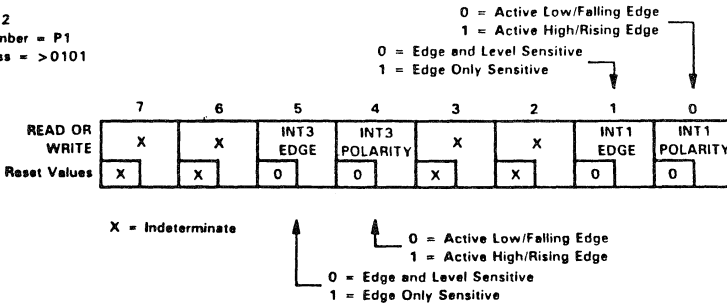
2
nber = P1
ss = >0101

0 = Active Low/Falling Edge
1 = Active High/Rising Edge
0 = Edge and Level Sensitive
1 = Edge Only Sensitive

| | 7 | 6 | 5 | 4 | 3 | 2 | 1 | 0 |
|---|---|---|---|---|---|---|---|---|
| READ OR WRITE | X | X | INT3 EDGE | INT3 POLARITY | X | X | INT1 EDGE | INT1 POLARITY |
| Reset Values | X | X | 0 | 0 | X | X | 0 | 0 |

X = Indeterminate

0 = Active Low/Falling Edge
1 = Active High/Rising Edge
0 = Edge and Level Sensitive
1 = Edge Only Sensitive